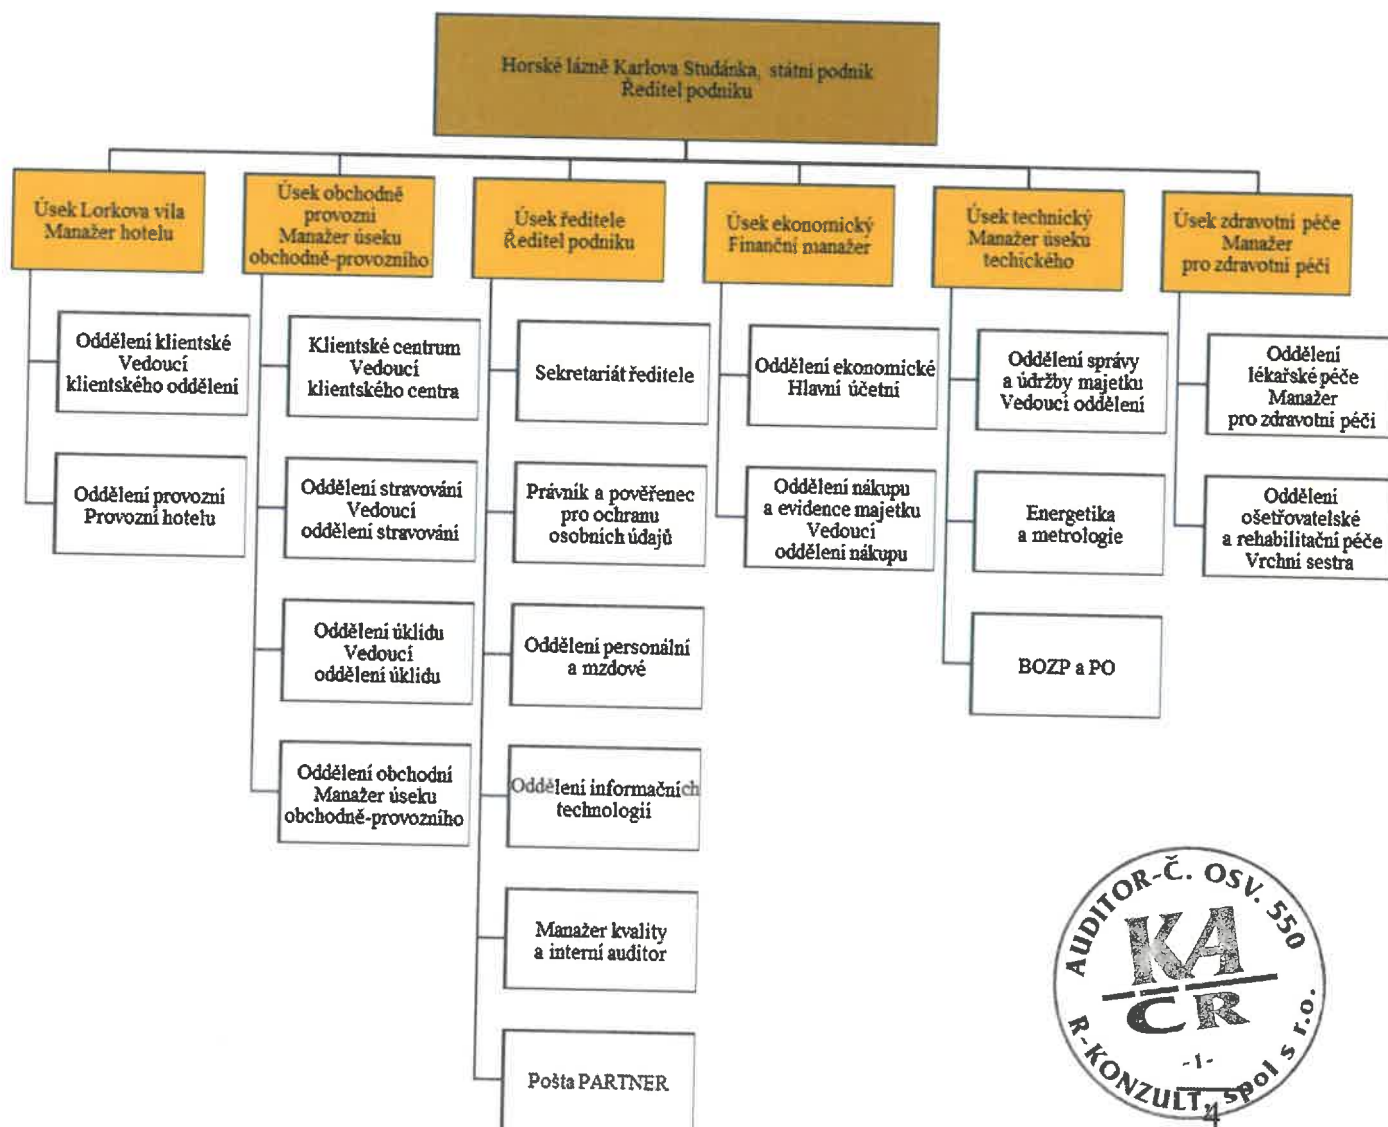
Horské lázně Karlova Studánka, státní podnik
Ředitel podniku

Úsek Lorkova vila
Manažer hotelu

Oddělení klientské
Vedoucí
klientského oddělení

Oddělení provozní
Provozní hotelu

Úsek obchodně
provozní
Manažer úseku
obchodně-provozního

Klientské centrum
Vedoucí
klientského centra

Oddělení stravování
Vedoucí
oddělení stravování

Oddělení úklidu
Vedoucí
oddělení úklidu

Oddělení obchodní
Manažer úseku
obchodně-provozního

Úsek ředitele
Ředitel podniku

Sekretariát ředitele

Právník a pověřenec
pro ochranu
osobních údajů

Oddělení personální
a mzdové

Oddělení informačních
technologií

Manažer kvality
a interní auditor

Pošta PARTNER

Úsek ekonomický
Finanční manažer

Oddělení ekonomické
Hlavní účetní

Oddělení nákupu
a evidence majetku
Vedoucí
oddělení nákupu

Úsek technický
Manažer úseku
techického

Oddělení správy
a údržby majetku
Vedoucí oddělení

Energetika
a metrologie

BOZP a PO

Úsek zdravotní péče
Manažer
pro zdravotní péči

Oddělení
lékařské péče
Manažer
pro zdravotní péči

Oddělení
ošetřovatelské
a rehabilitační péče
Vrchní sestra

AUDITOR-Č. OSV. 550
KA ČR
-1-
R-KONZULT, spol s r.o.
4